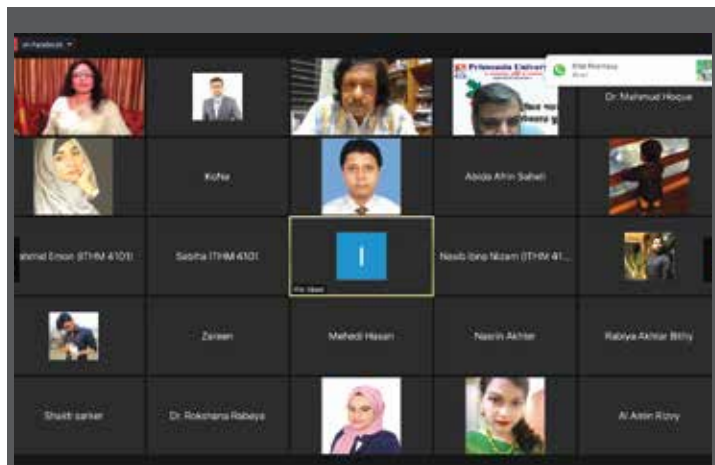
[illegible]

Primeasia Univers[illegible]

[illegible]

Dr. Mahmud Hoque

KoNe

Abida Afrin Saheli

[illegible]mmad Emon (ITHM 4101)

Sabiha (ITHM 4101)

I

Nawb Ibna Nizam (ITHM 41...

Zareen

Mehedi Hasan

Nasrin Akhter

Rabiya Akhtar Bithy

Shaidi sarker

Dr. Rokshana Rabeya

Al Amin Rizvy